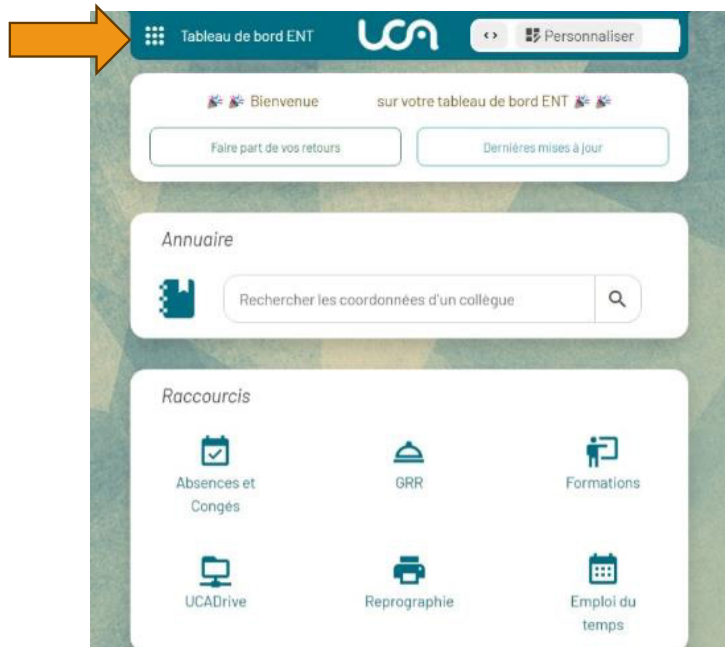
Tableau de bord ENT

UCA

Personnaliser

🎉 🎉 Bienvenue sur votre tableau de bord ENT 🎉 🎉

Faire part de vos retours

Dernières mises à jour

Annuaire

Rechercher les coordonnées d'un collègue

Raccourcis

Absences et Congés

GRR

Formations

UCADrive

Reprographie

Emploi du temps